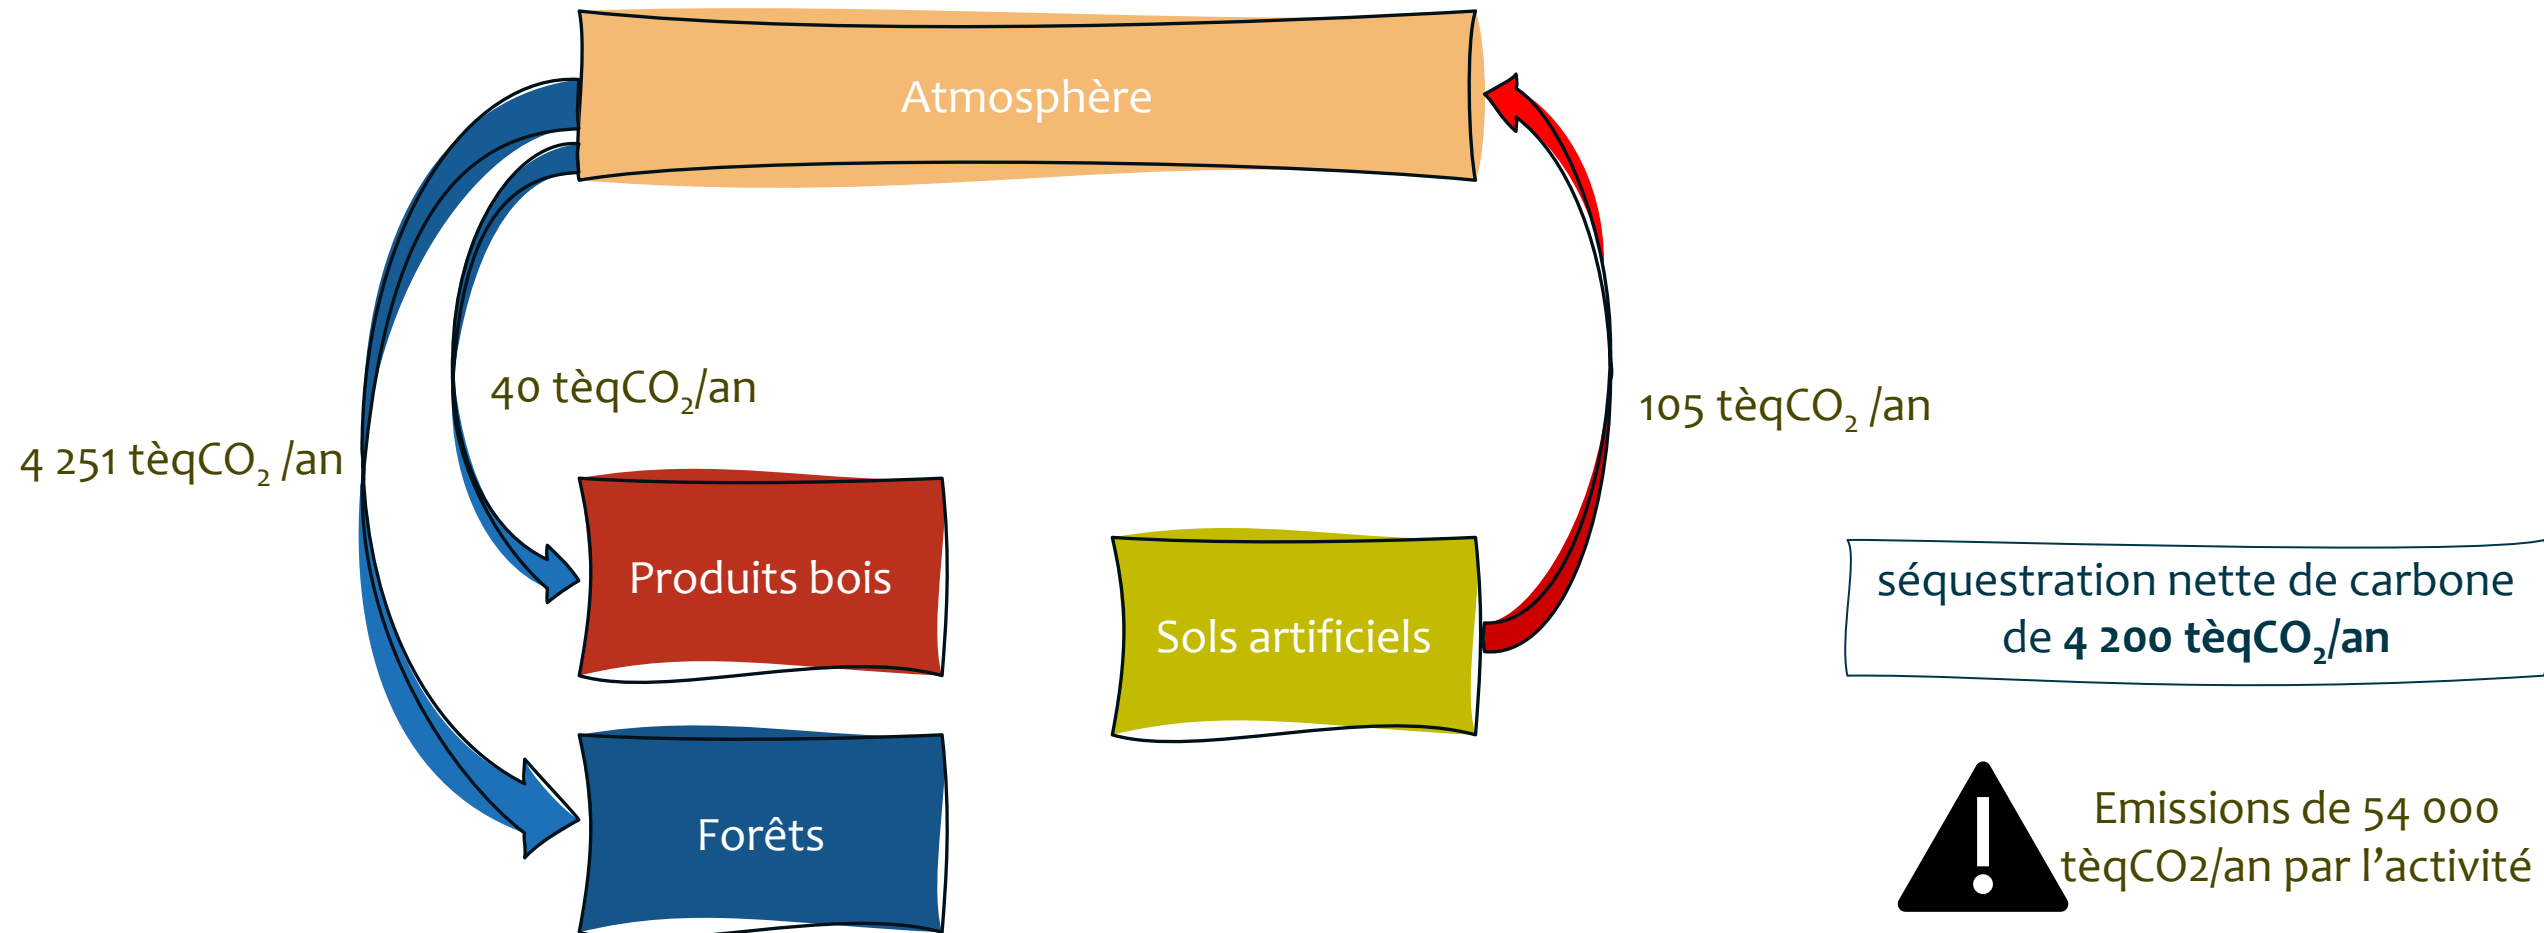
Atmosphère

40 tèqCO$_2$/an

4 251 tèqCO$_2$ /an

105 tèqCO$_2$ /an

Produits bois

Sols artificiels

Forêts

séquestration nette de carbone de **4 200 tèqCO$_2$/an**

Emissions de 54 000 tèqCO2/an par l'activité